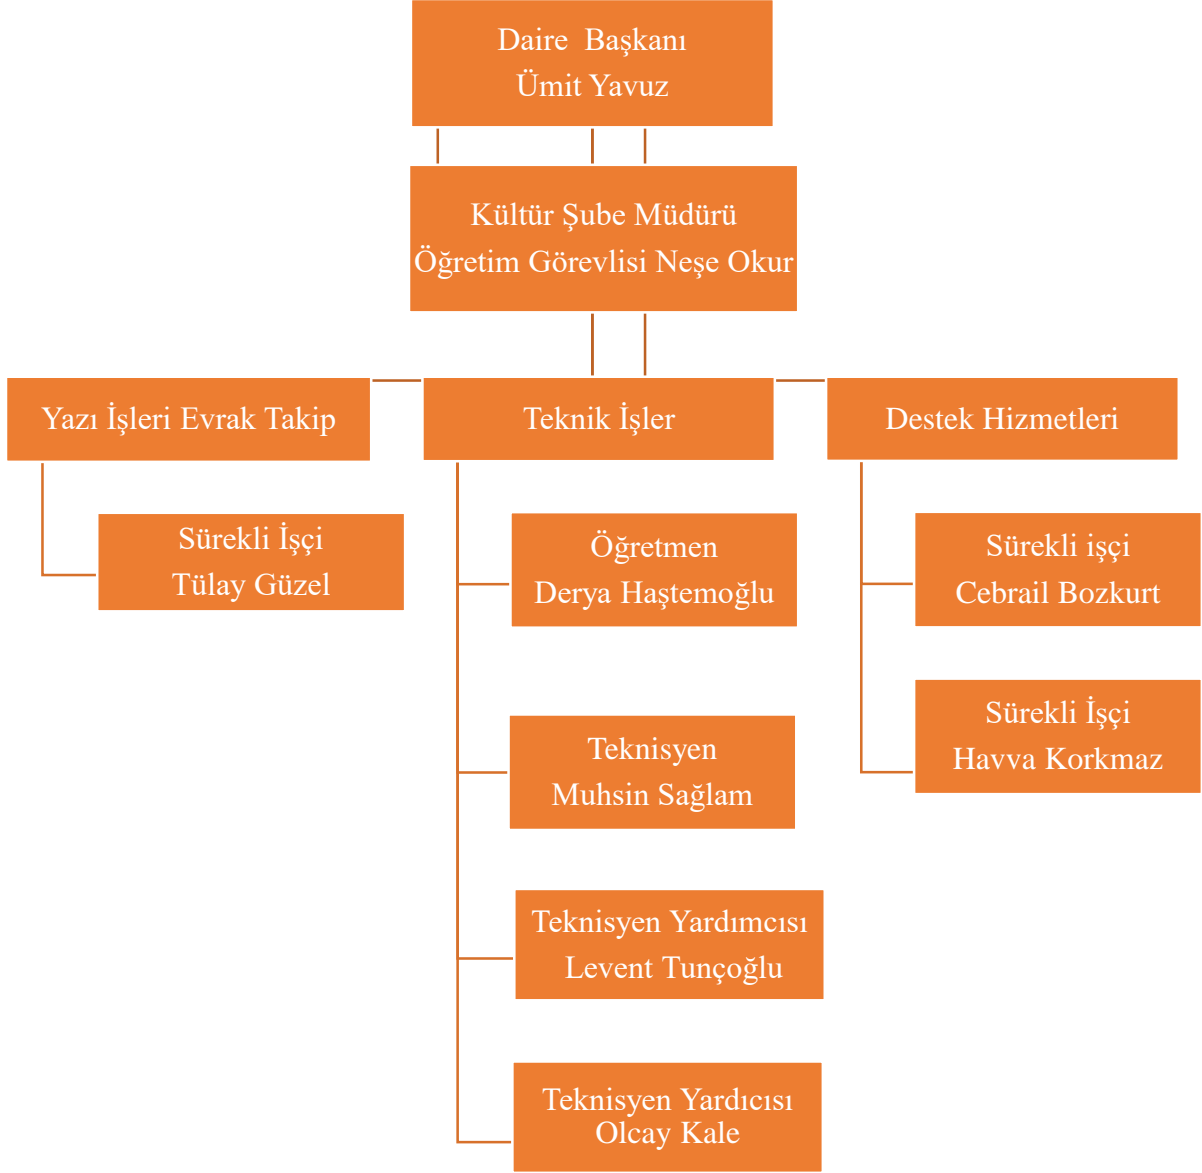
Daire Başkanı
Ümit Yavuz

Kültür Şube Müdürü
Öğretim Görevlisi Neşe Okur

Yazı İşleri Evrak Takip

Sürekli İşçi
Tülay Güzel

Teknik İşler

Öğretmen
Derya Haştemoğlu

Teknisyen
Muhsin Sağlam

Teknisyen Yardımcısı
Levent Tunçoğlu

Teknisyen Yardımcısı
Olcay Kale

Destek Hizmetleri

Sürekli işçi
Cebrail Bozkurt

Sürekli İşçi
Havva Korkmaz